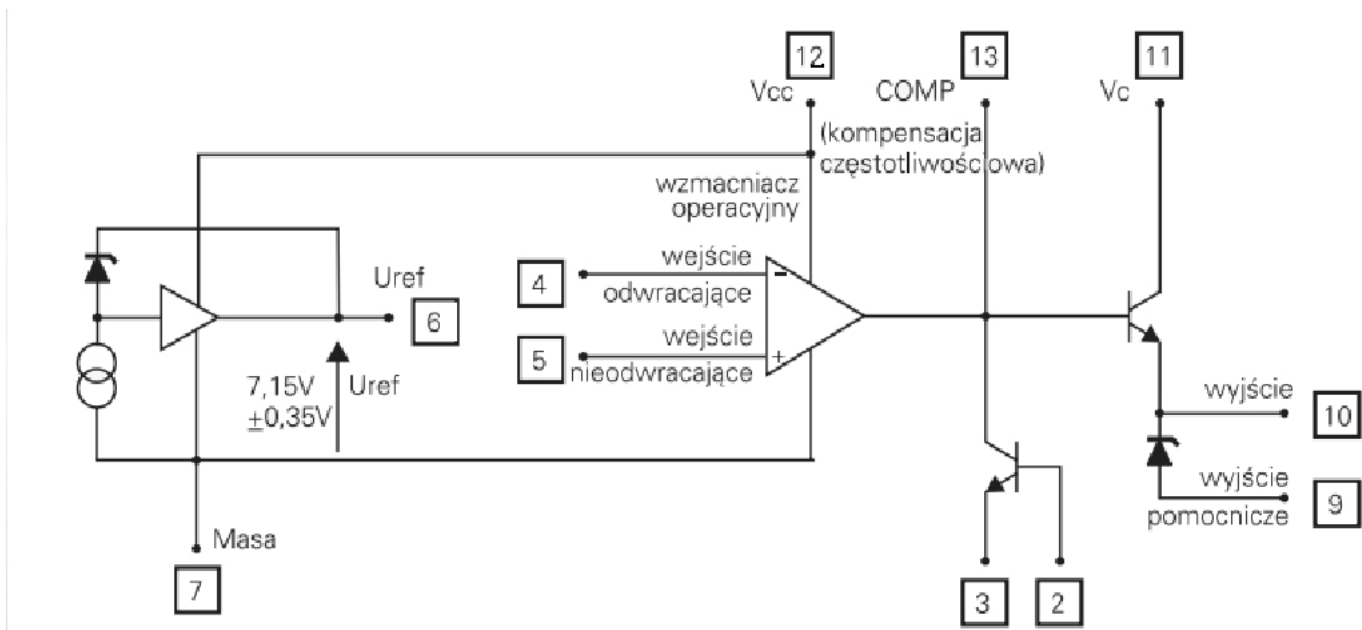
12
Vcc

13
COMP

11
Vc

(kompensacja częstotliwościowa)

wzmacniacz operacyjny

Uref

6

7,15V
$\pm$0,35V

Uref

4

wejście
odwracające

5

wejście
nieodwracające

–

+

wyjście

10

wyjście
pomocnicze

9

Masa

7

3

2